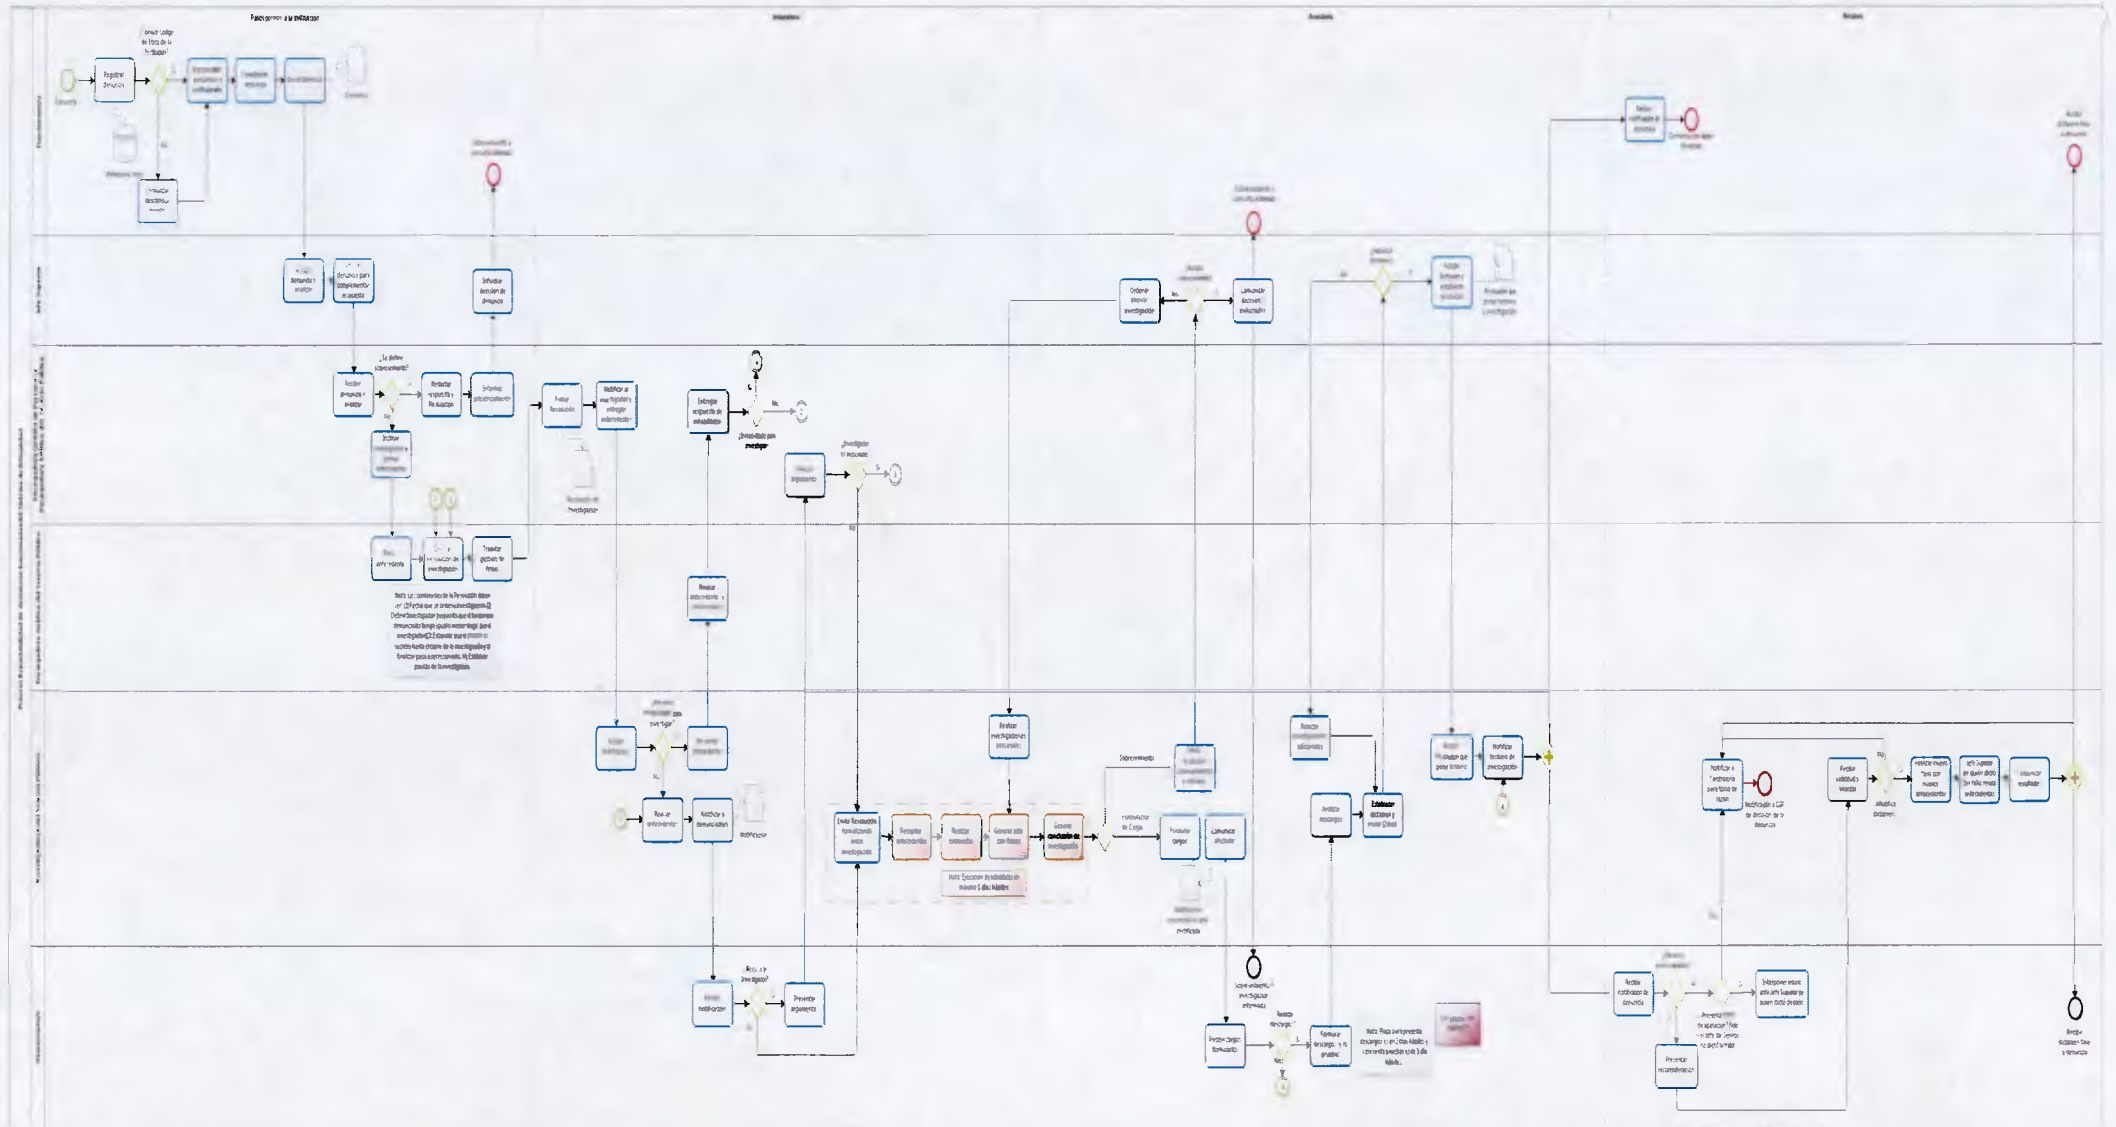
Presentación de la denuncia

Registrar denuncia

Adjuntar archivo

Denuncia

Notificar sobre la denuncia

Realizar investigación

Recepción de descargos

Informe final

Notificar resultado

Reiterar denuncia

Emitir resolución

Informe de investigación

Formular cargos

Presentar descargos

Analizar descargos

Realizar investigaciones adicionales

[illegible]